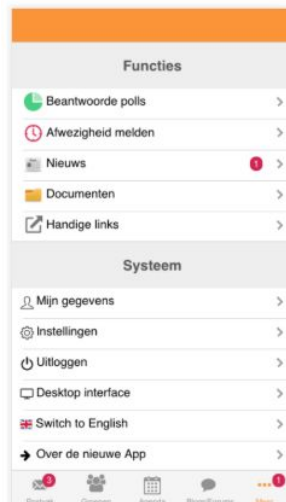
Functies

Beantwoorde polls >

Afwezigheid melden >

Nieuws 1 >

Documenten >

Handige links >

Systeem

Mijn gegevens >

Instellingen >

Uitloggen >

Desktop interface >

Switch to English >

Over de nieuwe App >

3 Postvak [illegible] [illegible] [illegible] 1 Meer